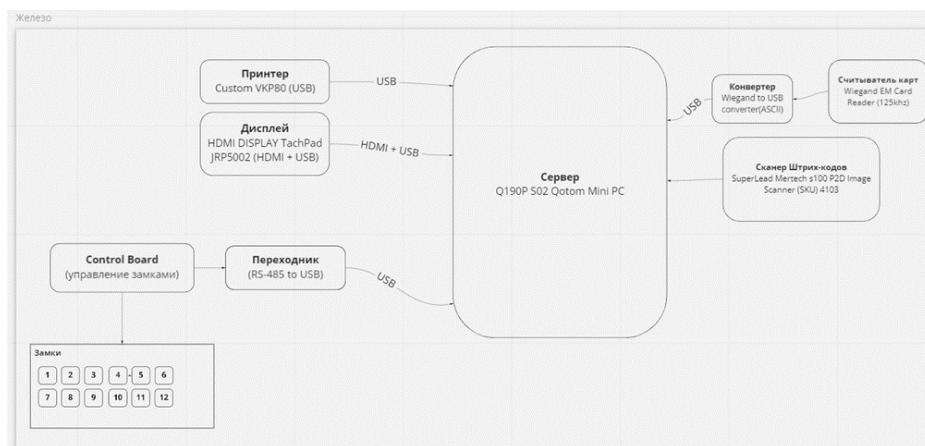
Железо

Принтер
Custom VKP80 (USB)

USB

Дисплей
HDMI DISPLAY TachPad JRP5002 (HDMI + USB)

HDMI + USB

Сервер
Q190P S02 Qotom Mini PC

USB

Конвертер
Wiegand to USB converter(ASCII)

Считыватель карт
Wiegand EM Card Reader (125khz)

Сканер Штрих-кодов
SuperLead Mertech s100 P2D Image Scanner (SKU) 4103

Control Board
(управление замками)

Переходник
(RS-485 to USB)

USB

Замки

| 1 | 2 | 3 | 4 | 5 | 6 |
|---|---|---|---|---|---|
| 7 | 8 | 9 | 10 | 11 | 12 |